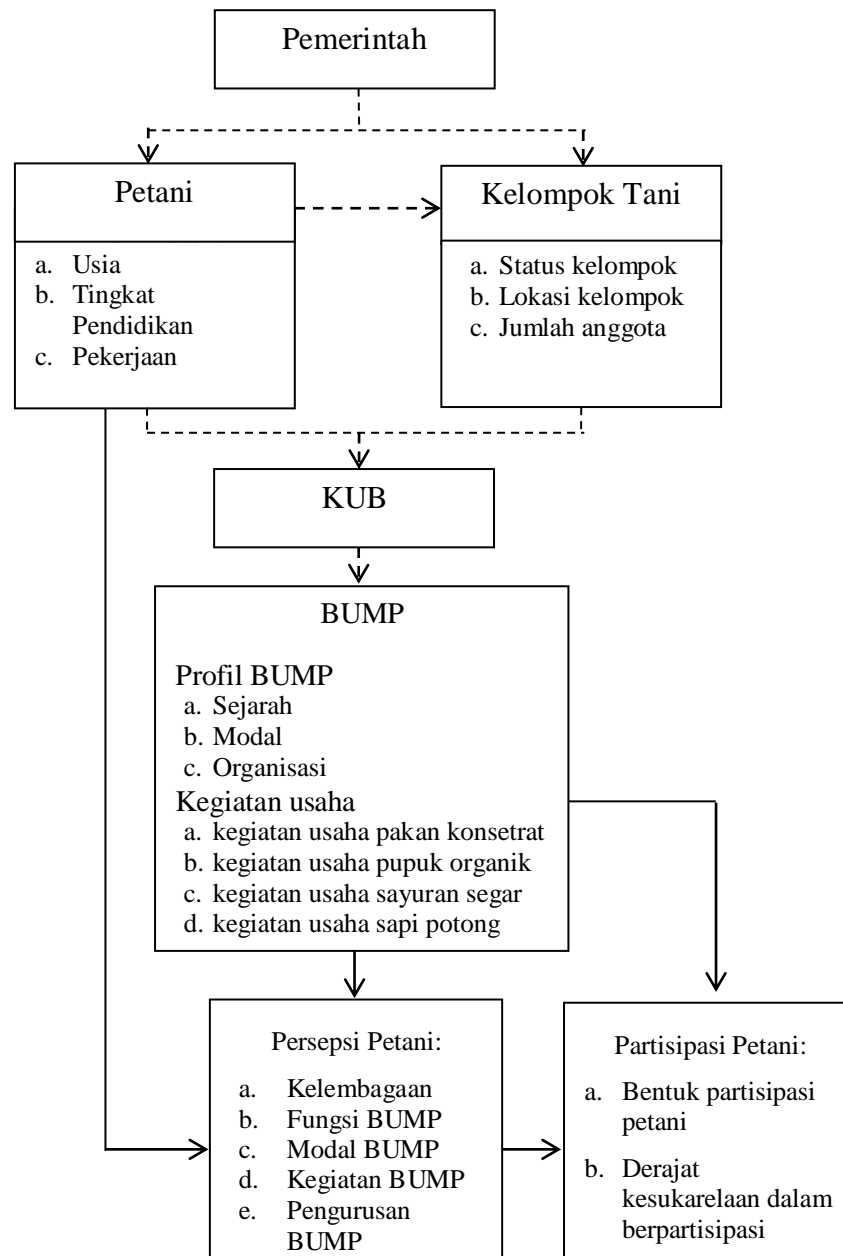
Pemerintah

Petani

a. Usia
b. Tingkat Pendidikan
c. Pekerjaan

Kelompok Tani

a. Status kelompok
b. Lokasi kelompok
c. Jumlah anggota

KUB

BUMP

Profil BUMP
a. Sejarah
b. Modal
c. Organisasi
Kegiatan usaha
a. kegiatan usaha pakan konsetrat
b. kegiatan usaha pupuk organik
c. kegiatan usaha sayuran segar
d. kegiatan usaha sapi potong

Persepsi Petani:

a. Kelembagaan
b. Fungsi BUMP
c. Modal BUMP
d. Kegiatan BUMP
e. Pengurusan BUMP

Partisipasi Petani:

a. Bentuk partisipasi petani
b. Derajat kesukarelaan dalam berpartisipasi